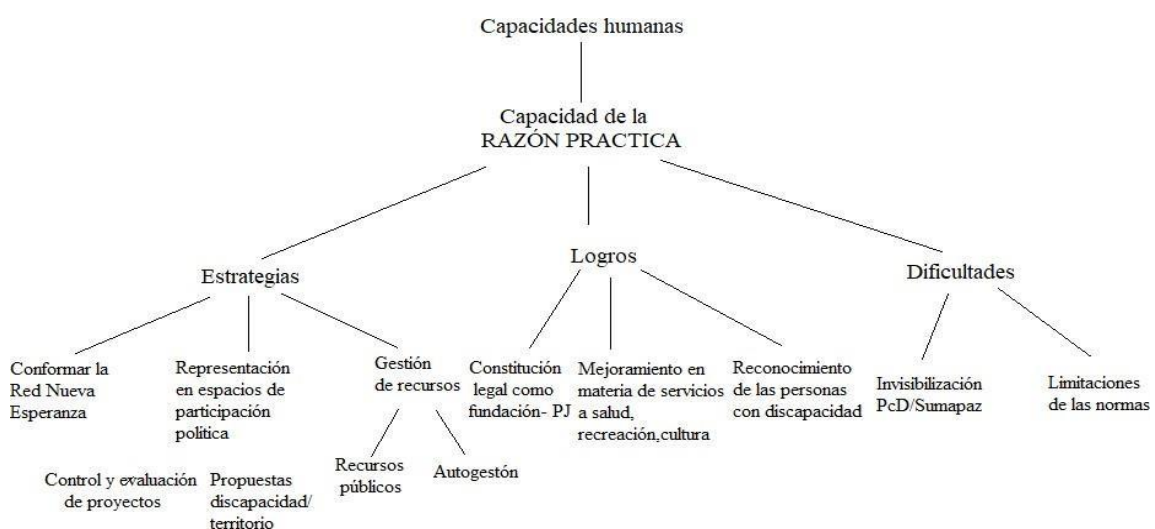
Capacidades humanas

Capacidad de la RAZÓN PRACTICA

Estrategias

Logros

Dificultades

Conformar la Red Nueva Esperanza

Representación en espacios de participación política

Gestión de recursos

Constitución legal como fundación- PJ

Mejoramiento en materia de servicios a salud, recreación,cultura

Reconocimiento de las personas con discapacidad

Invisibilización PcD/Sumapaz

Limitaciones de las normas

Control y evaluación de proyectos

Propuestas discapacidad/ territorio

Recursos públicos

Autogestón